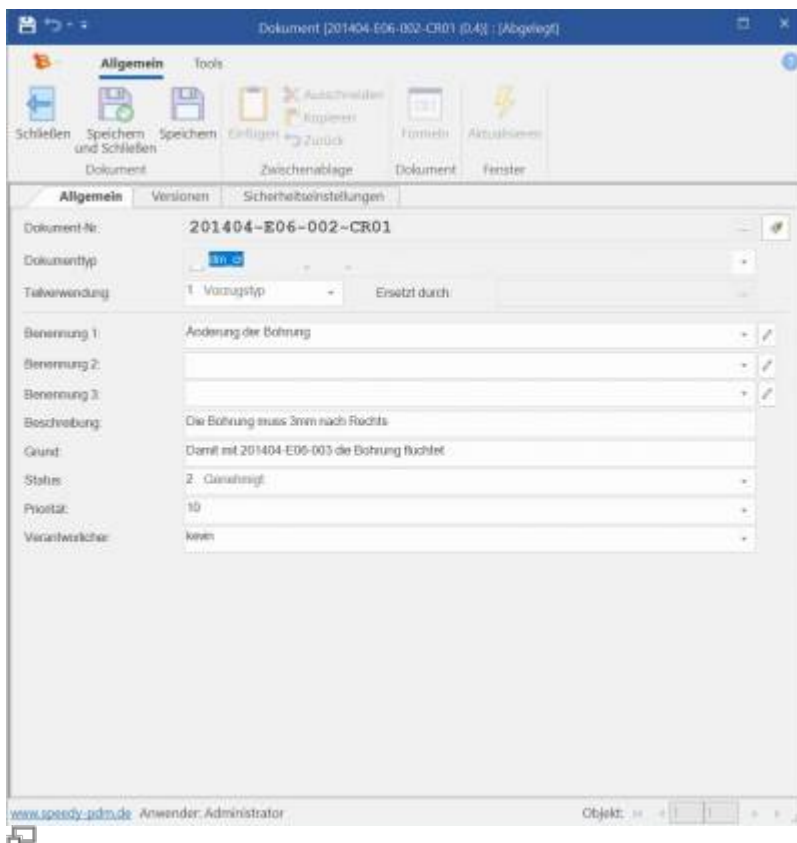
Dokument [201404-E06-002-CR01 (0.4)] : [Abgelegt]

Allgemein Tools

Schließen Speichern und Schließen Speichern
Dokument

Einfügen Ausschneiden Kopieren Zurück
Zwischenablage

Formeln
Dokument

Aktualisieren
Fenster

Allgemein Versionen Sicherheitseinstellungen

Dokument-Nr: 201404-E06-002-CR01

Dokumenttyp: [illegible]

Teileverwendung: 1 Vorzugstyp Ersetzt durch:

Benennung 1: Änderung der Bohrung

Benennung 2:

Benennung 3:

Beschreibung: Die Bohrung muss 3mm nach Rechts

Grund: Damit mit 201404-E06-003 die Bohrung fluchtet

Status: 2 Genehmigt

Priorität: 10

Verantwortlicher: kevin

www.speedy-pdm.de Anwender: Administrator

Objekt: 1